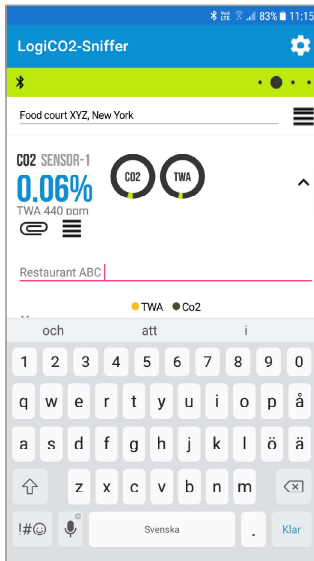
83% 11:15

LogiCO2-Sniffer

Food court XYZ, New York

CO2 SENSOR-1

0.06%

TWA 440 ppm

CO2

TWA

Restaurant ABC

TWA Co2

och att i

1 2 3 4 5 6 7 8 9 0

q w e r t y u i o p å

a s d f g h j k l ö ä

z x c v b n m

!#☺ Svenska . Klar